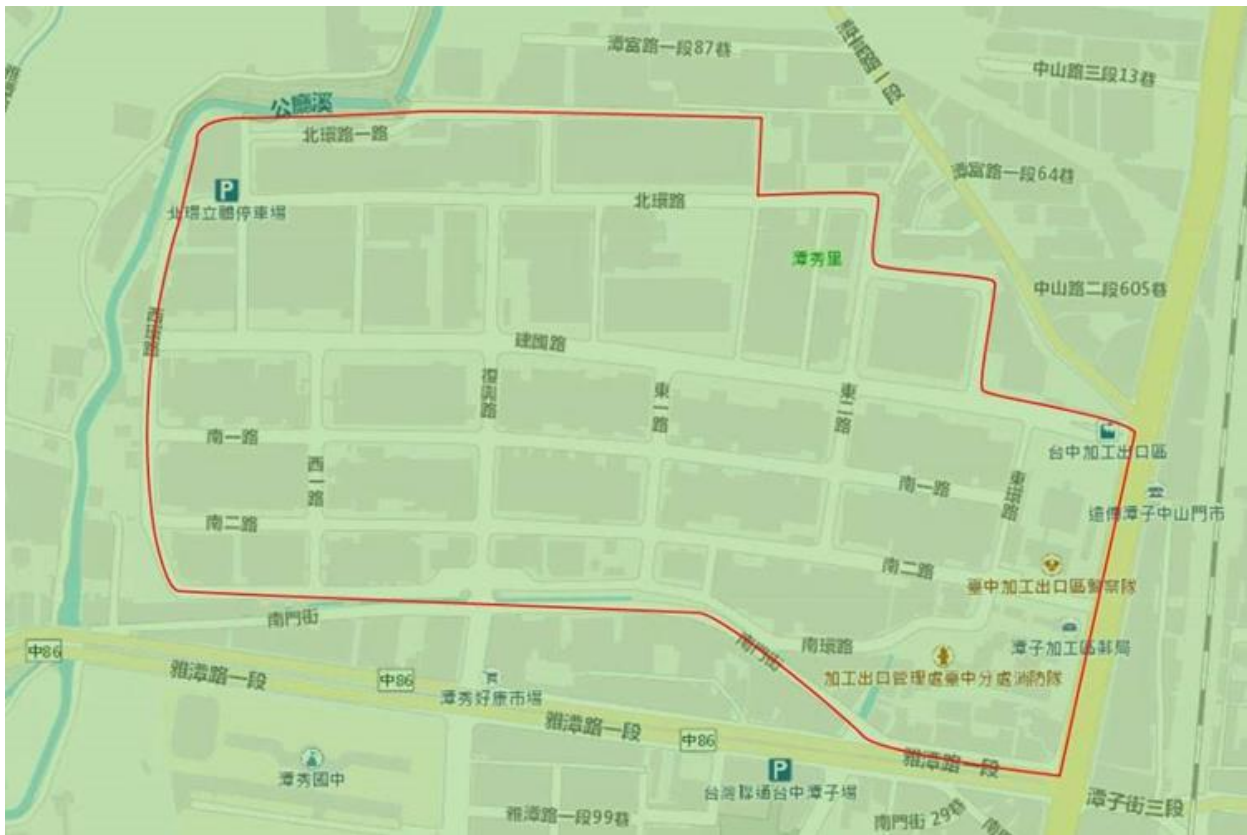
潭富路一段87巷

中山路三段13巷

公館溪

北環路一路

P

北環立體停車場

北環路

潭富路一段64巷

潭秀里

中山路二段605巷

西環路

建國路

經三路

東一路

東二路

台中加工出口區

南一路

西一路

南一路

東環路

遠傳潭子中山門市

南二路

南二路

臺中加工出口區警察隊

南門街

南環路

潭子加工區郵局

中86

雅潭路一段

中86

潭秀好康市場

加工出口管理處臺中分處消防隊

雅潭路一段

中86

雅潭路一段

潭秀國中

P

台灣聯通台中潭子場

潭子街三段

雅潭路一段99巷

南門街 29巷